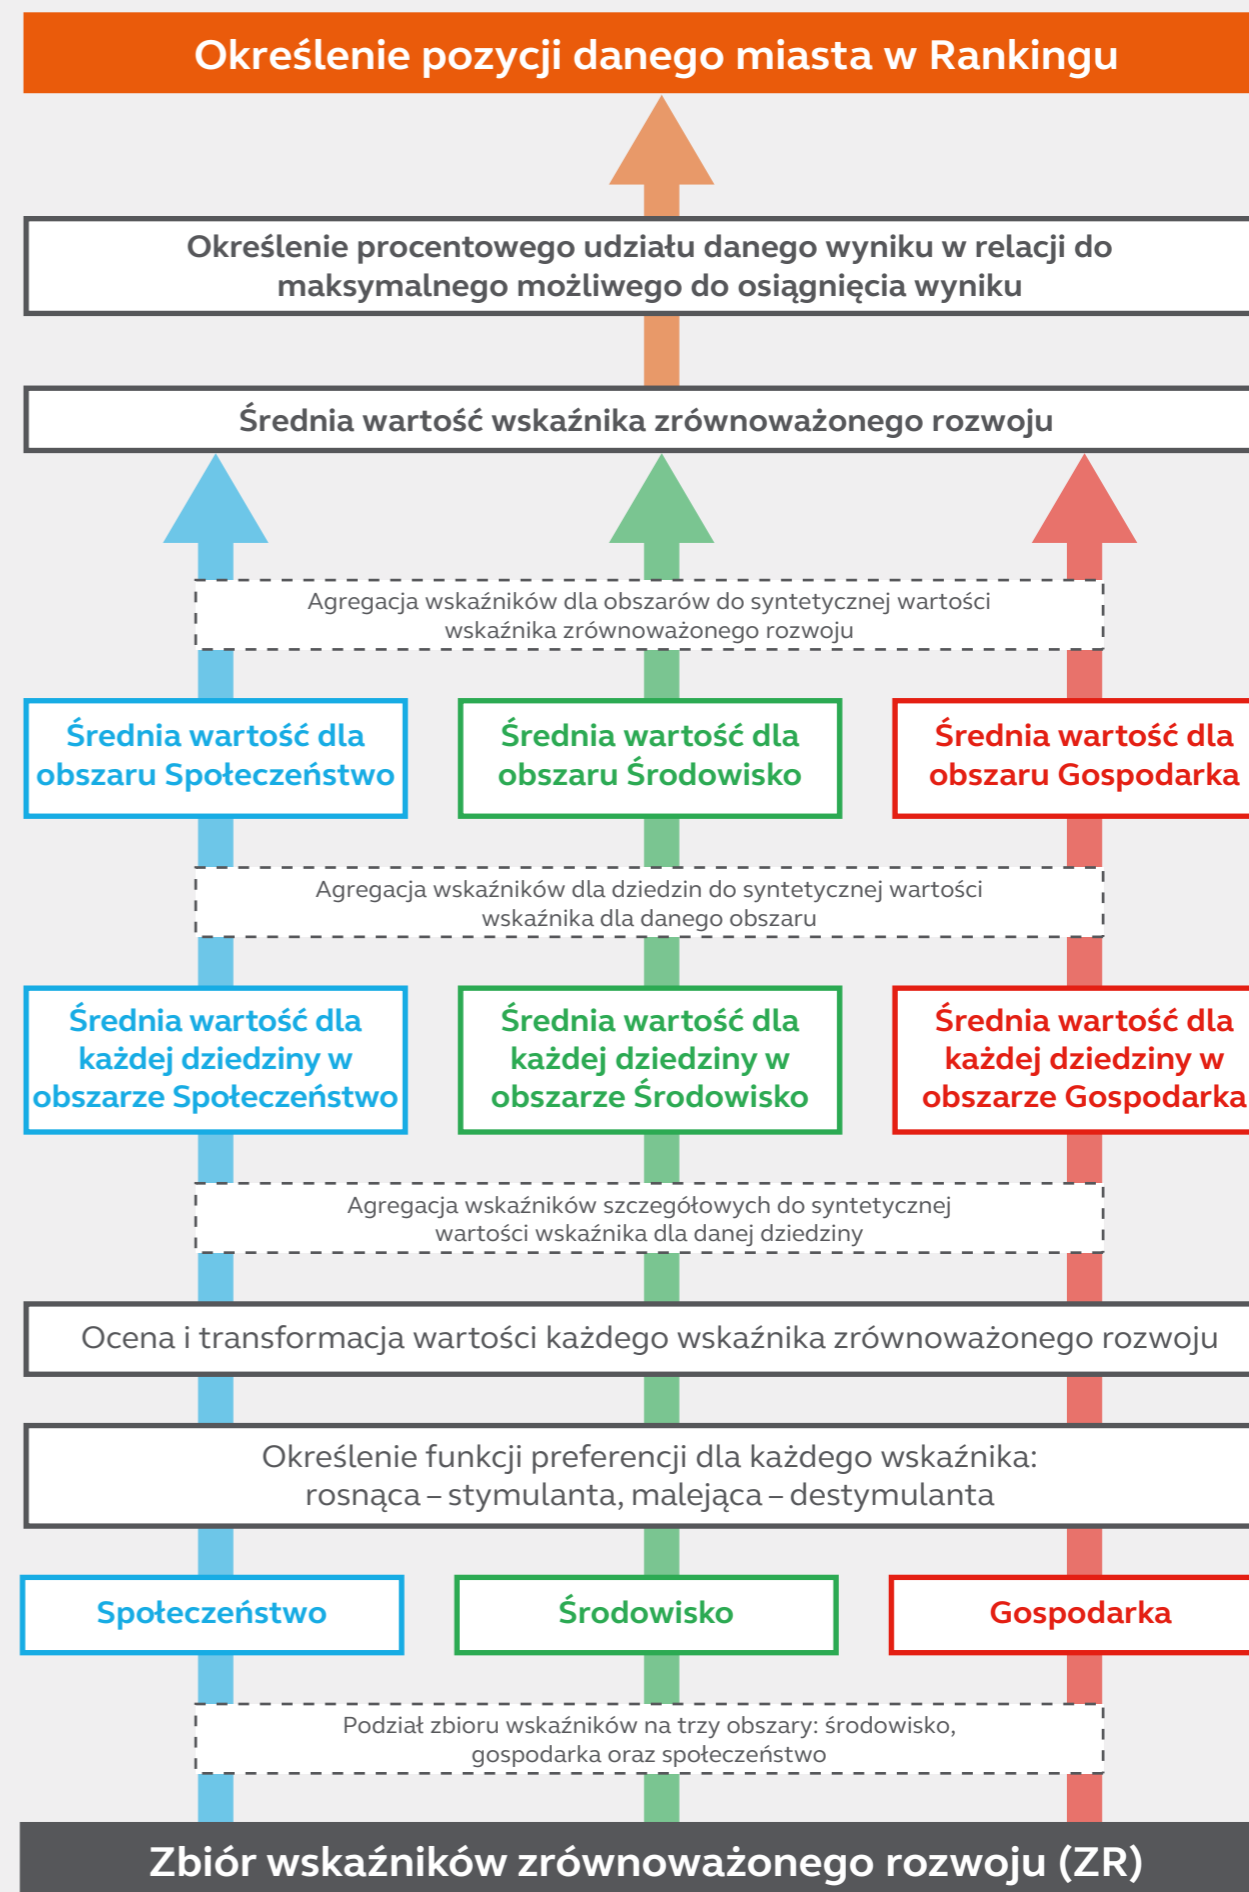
Określenie pozycji danego miasta w Rankingu

Określenie procentowego udziału danego wyniku w relacji do maksymalnego możliwego do osiągnięcia wyniku

Średnia wartość wskaźnika zrównoważonego rozwoju

Agregacja wskaźników dla obszarów do syntetycznej wartości wskaźnika zrównoważonego rozwoju

Średnia wartość dla obszaru Społeczeństwo

Średnia wartość dla obszaru Środowisko

Średnia wartość dla obszaru Gospodarka

Agregacja wskaźników dla dziedzin do syntetycznej wartości wskaźnika dla danego obszaru

Średnia wartość dla każdej dziedziny w obszarze Społeczeństwo

Średnia wartość dla każdej dziedziny w obszarze Środowisko

Średnia wartość dla każdej dziedziny w obszarze Gospodarka

Agregacja wskaźników szczegółowych do syntetycznej wartości wskaźnika dla danej dziedziny

Ocena i transformacja wartości każdego wskaźnika zrównoważonego rozwoju

Określenie funkcji preferencji dla każdego wskaźnika: rosnąca – stymulanta, malejąca – destymulanta

Społeczeństwo

Środowisko

Gospodarka

Podział zbioru wskaźników na trzy obszary: środowisko, gospodarka oraz społeczeństwo

Zbiór wskaźników zrównoważonego rozwoju (ZR)